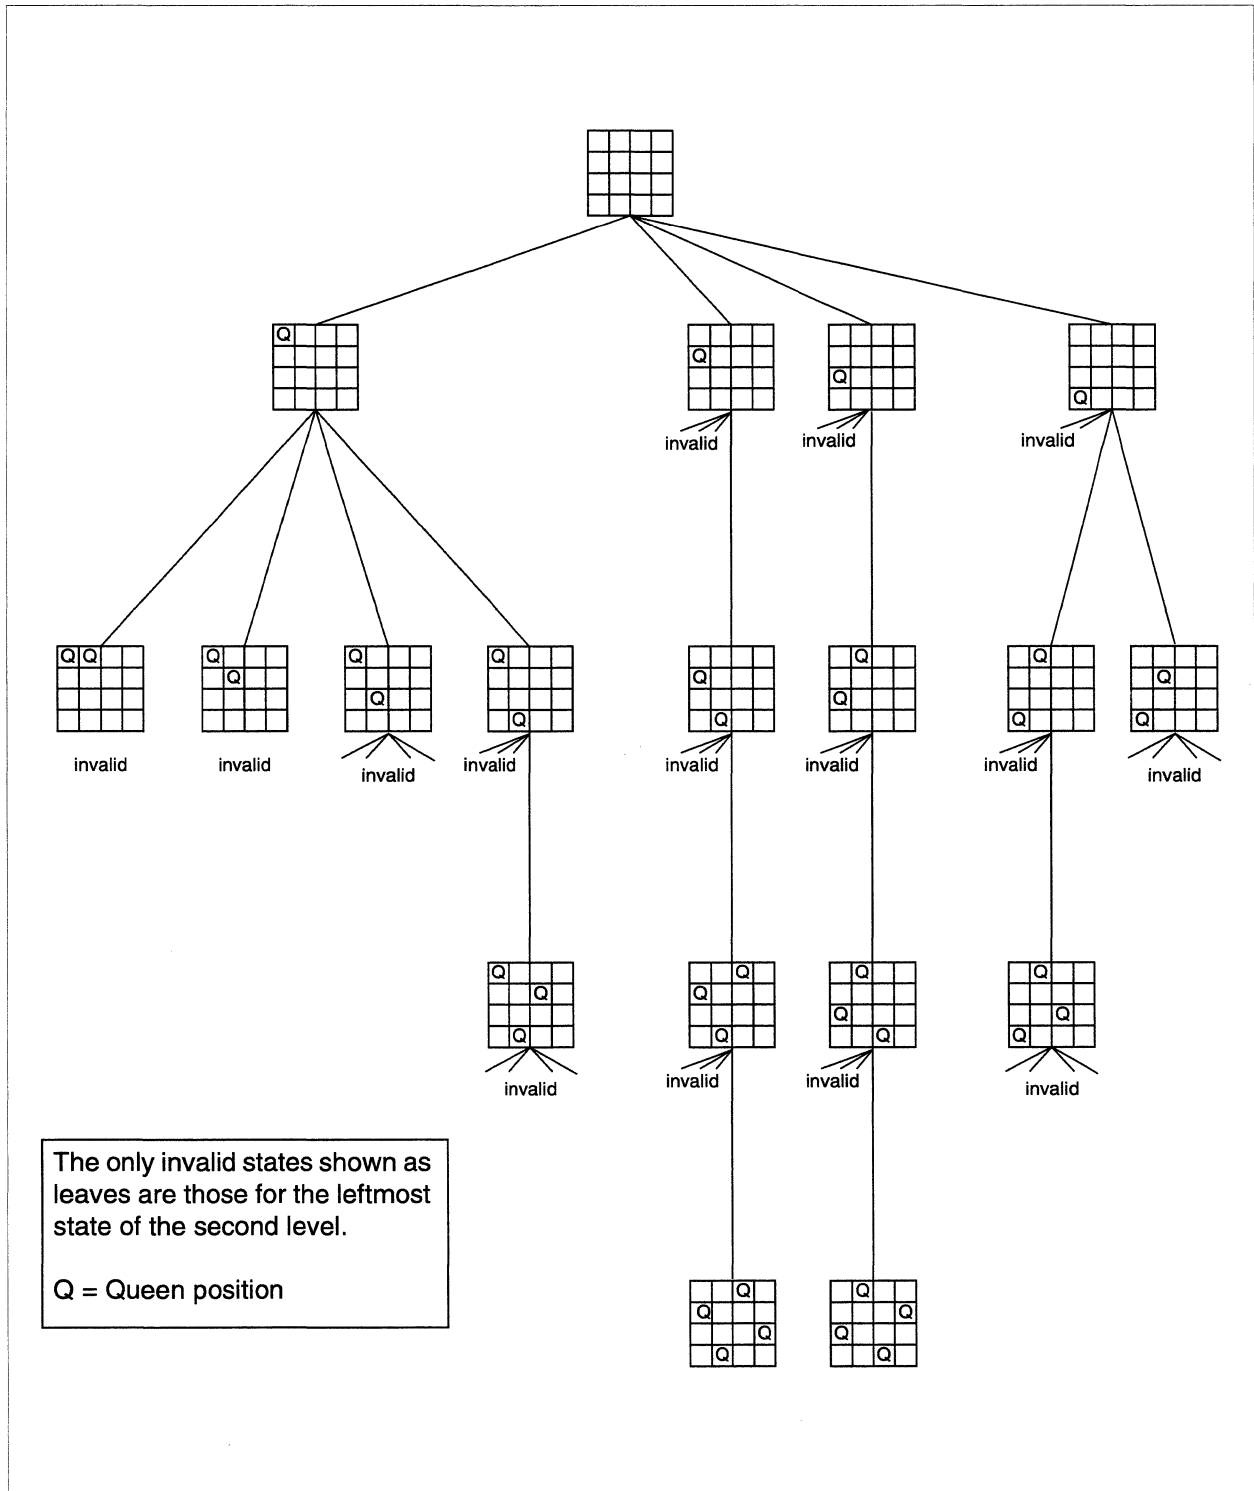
Q

Q

Q

Q

invalid

invalid

invalid

Q Q

invalid

Q
Q

invalid

Q
Q

invalid

Q
Q

invalid

Q
Q

invalid

Q
Q

invalid

Q
Q

invalid

Q
Q

invalid

Q
Q

invalid

Q
Q
Q

invalid

Q
Q
Q

invalid

Q
Q
Q

invalid

Q
Q
Q

invalid

Q
Q
Q
Q

Q
Q
Q
Q

The only invalid states shown as leaves are those for the leftmost state of the second level.

Q = Queen position